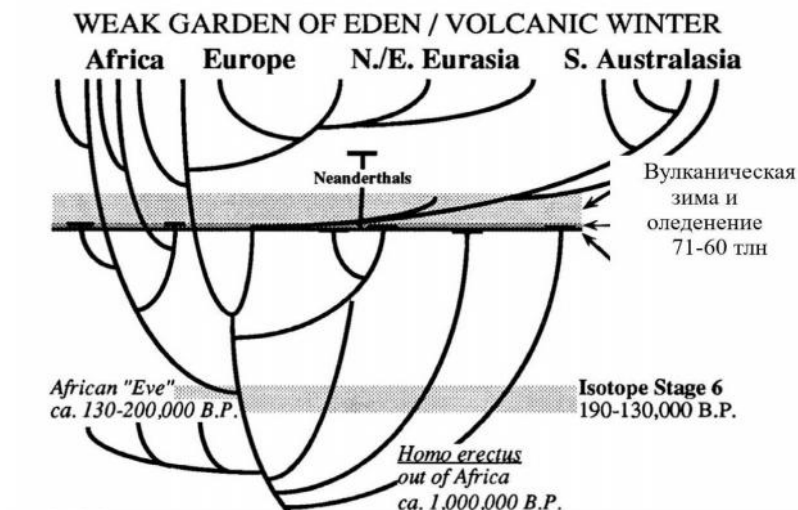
WEAK GARDEN OF EDEN / VOLCANIC WINTER

Africa Europe N./E. Eurasia S. Australasia

Neanderthals

Вулканическая зима и оледенение 71-60 тлн

African "Eve" ca. 130-200,000 B.P.

Isotope Stage 6 190-130,000 B.P.

Homo erectus out of Africa ca. 1,000,000 B.P.